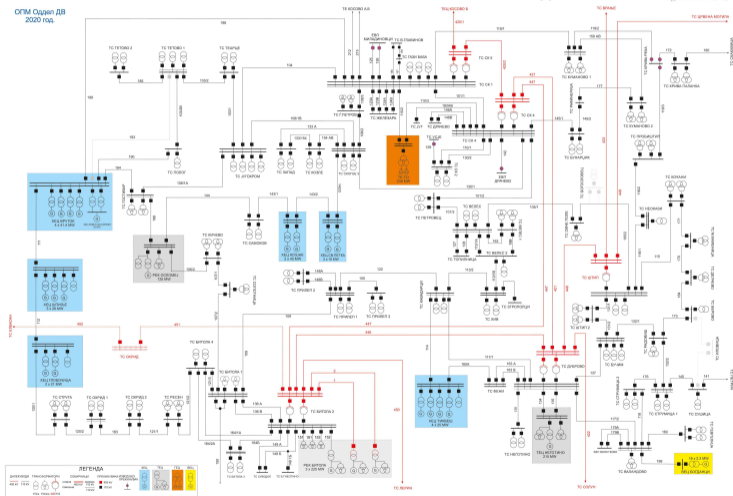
ОПМ Оддел ДВ
2020 год.

ТС КОСОВО А
ТЕЦ КОСОВО Б
ТС ЛЕСКОВАЦ 2
ТС ВРАЊЕ
ТС ШТИП

ТС ТЕТОВО 2
ТС ТЕТОВО 1
ТС ТЕАРЦЕ
ТС ЖЕЛИНО
ТС СКОПЈЕ 1
ТС СКОПЈЕ 4
ТС СКОПЈЕ 5
ТС КУМАНОВО 1
ТС КУМАНОВО 2
ТС КРИВА ПАЛАНКА
ТС КРАТОВО
ТС ПРОБИШТИП
ТС КОЧАНИ
ТС ДЕЛЧЕВО
ТС БЕРОВО
ТС СТРУМИЦА
ТС ВАЛАНДОВО
ТС ДЕМИР КАПИЈА
ТС КАВАДАРЦИ
ТС НЕГОТИНО
ТС ВЕЛЕС
ТС ГОСТИВАР
ТС КИЧЕВО
ТС ОХРИД
ТС СТРУГА
ТС РЕСЕН
ТС БИТОЛА 2
ТС БИТОЛА 4
ТС ПРИЛЕП 1
ТС ПРИЛЕП 2
ТС ДЕБАР
ТС ГЕВГЕЛИЈА
ТС ДОЈРАН

ХЕЦ ВРБЕН
ХЕЦ ТИКВЕШ
ХЕЦ ГЛОБОЧИЦА
ХЕЦ ШПИЛЈЕ
ХЕЦ КОЗЈАК
ХЕЦ СВ. ПЕТКА
РЕК БИТОЛА
РЕК ОСЛОМЕЈ
ТЕЦ НЕГОТИНО
ТЕ-ТО

ТС ЕЛБАСАН
ТС ЕЛБАСАН

ЛЕГЕНДА